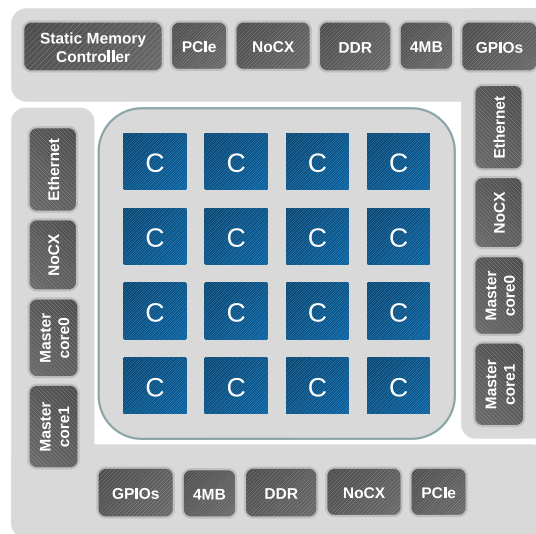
Static Memory Controller

PCIe

NoCX

DDR

4MB

GPIOs

Ethernet

NoCX

Master core0

Master core1

C C C C
C C C C
C C C C
C C C C

Ethernet

NoCX

Master core0

Master core1

GPIOs

4MB

DDR

NoCX

PCIe